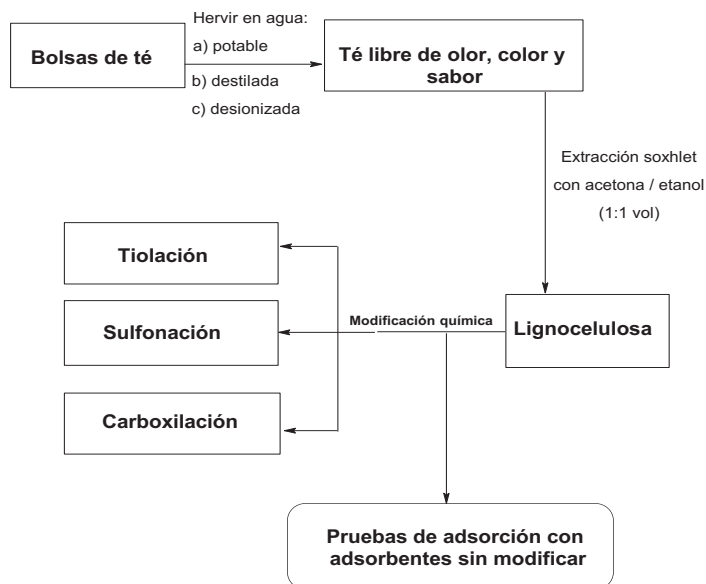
Bolsas de té

Hervir en agua:
a) potable
b) destilada
c) desionizada

Té libre de olor, color y sabor

Extracción soxhlet con acetona / etanol (1:1 vol)

Lignocelulosa

Modificación química

Tiolación

Sulfonación

Carboxilación

Pruebas de adsorción con adsorbentes sin modificar